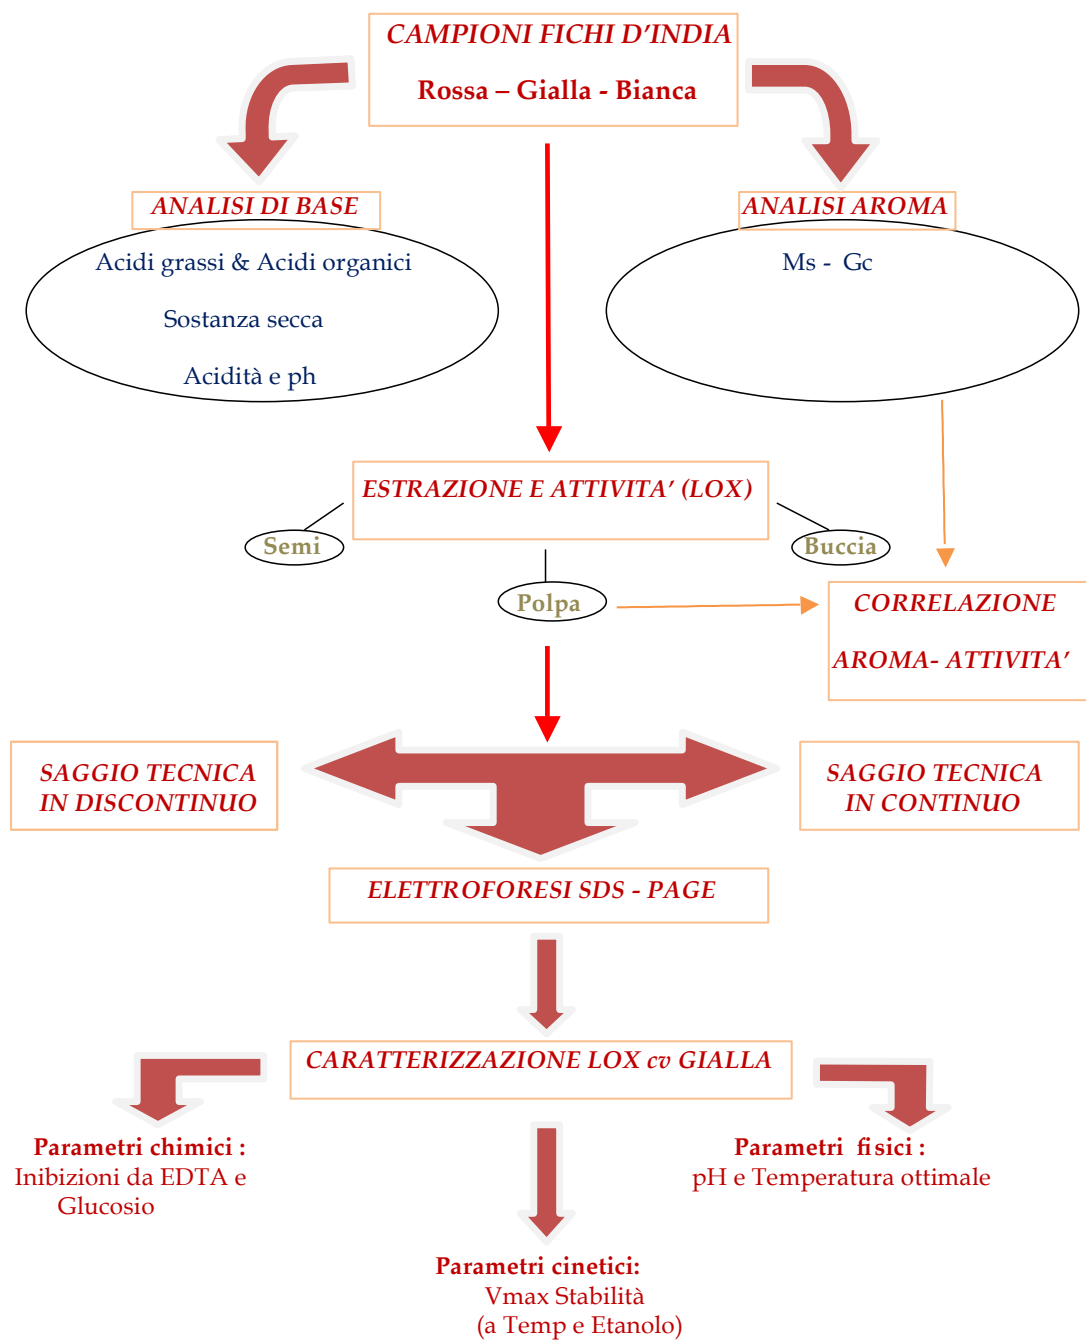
CAMPIONI FICHI D'INDIA

Rossa – Gialla - Bianca

ANALISI DI BASE

Acidi grassi & Acidi organici

Sostanza secca

Acidità e ph

ANALISI AROMA

Ms - Gc

ESTRAZIONE E ATTIVITA' (LOX)

Semi

Buccia

Polpa

CORRELAZIONE

AROMA- ATTIVITA'

SAGGIO TECNICA IN DISCONTINUO

SAGGIO TECNICA IN CONTINUO

ELETTROFORESI SDS - PAGE

CARATTERIZZAZIONE LOX cv GIALLA

Parametri chimici :
Inibizioni da EDTA e Glucosio

Parametri fisici :
pH e Temperatura ottimale

Parametri cinetici:
Vmax Stabilità
(a Temp e Etanolo)